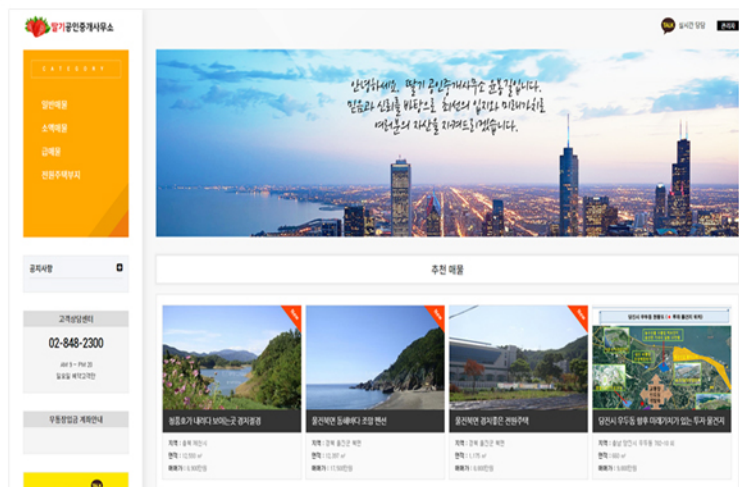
딸기공인중개사무소

TALK 실시간 상담 관리자

CATEGORY

일반매물
소액매물
급매물
전원주택부지

안녕하세요. 딸기 공인중개사무소 윤동길입니다.
믿음과 신뢰를 바탕으로 최선의 실리와 미래가치를
여러분의 자산을 지켜드리겠습니다.

추천 매물

공지사항

고객상담센터
02-848-2300
AM 9 ~ PM 20
일요일 예약고객만

우등찾입금 계좌안내

New
청풍호가 내려다 보이는 곳 경치결경
지역 : 충북 제천시
면적 : 12,550 ㎡
매매가 : 6,900만원

New
울진북면 동해바다 조망 펜션
지역 : 경북 울진군 북면
면적 : 12,397 ㎡
매매가 : 17,500만원

New
울진북면 경치좋은 전원주택
지역 : 경북 울진군 북면
면적 : 1,175 ㎡
매매가 : 6,800만원

당진시 우두동 향후 미래가치가 있는 투자 물건지
지역 : 충남 당진시 우두동 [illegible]
면적 : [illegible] ㎡
매매가 : 9,800만원